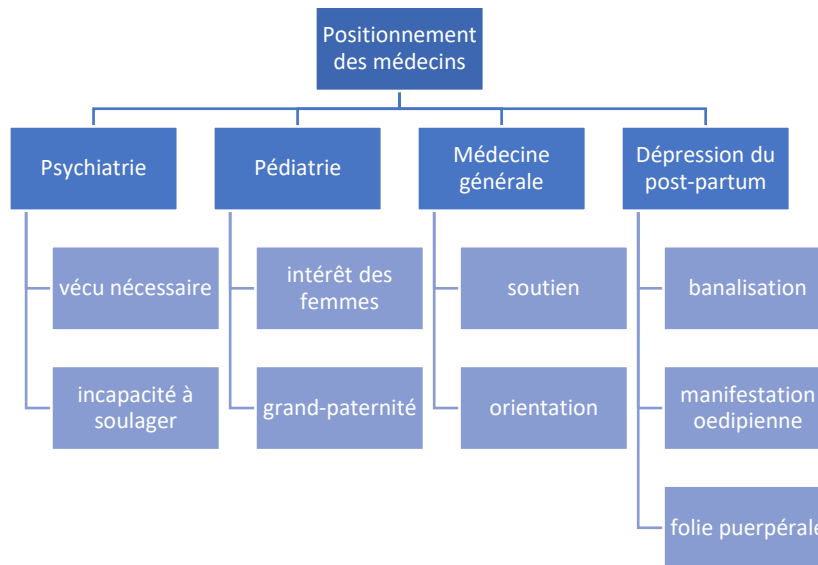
Positionnement des médecins

Psychiatrie

vécu nécessaire

incapacité à soulager

Pédiatrie

intérêt des femmes

grand-paternité

Médecine générale

soutien

orientation

Dépression du post-partum

banalisation

manifestation oedipienne

folie puerpérale